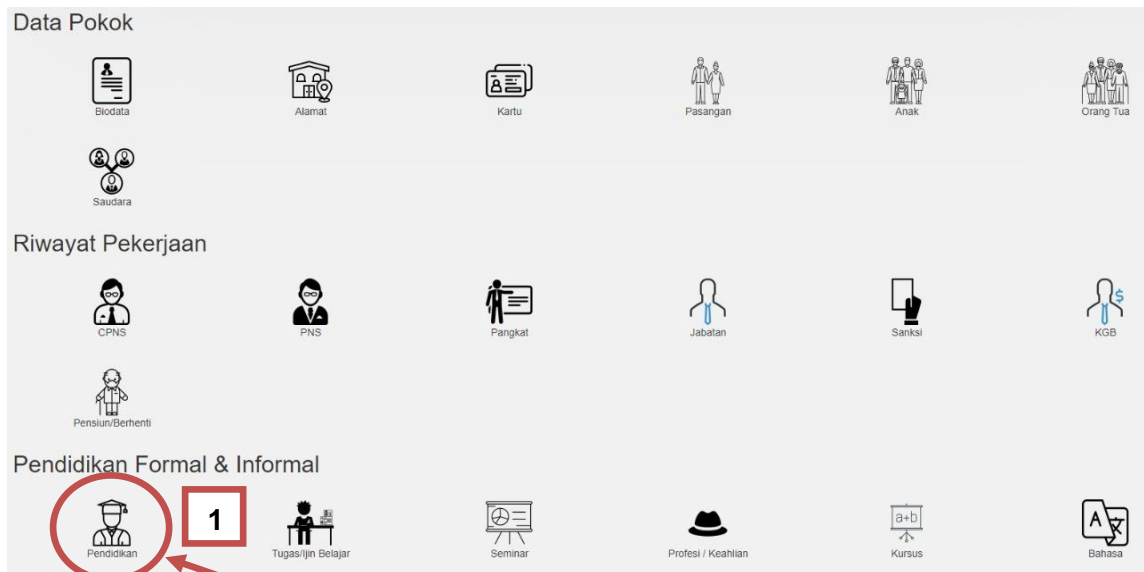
Data Pokok

Biodata
Alamat
Kartu
Pasangan
Anak
Orang Tua
Saudara

Riwayat Pekerjaan

CPNS
PNS
Pangkat
Jabatan
Sanksi
KGB
Pensiun/Berhenti

Pendidikan Formal & Informal

1

Pendidikan
Tugas/Ijin Belajar
Seminar
Profesi / Keahlian
a+b
Kursus
A
Bahasa